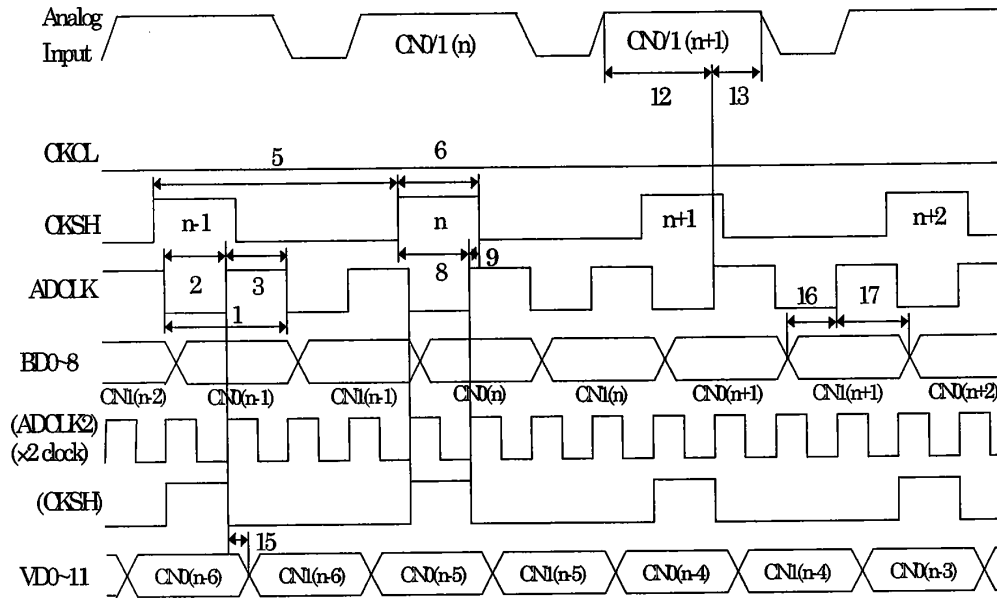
Analog Input

CN0/1 (n)

CN0/1 (n+1)

12

13

CKCL

5

6

CKSH

n-1

n

n+1

n+2

2

3

8

9

ADCLK

1

16

17

BD0~8

CN1(n-2)

CN0(n-1)

CN1(n-1)

CN0(n)

CN1(n)

CN0(n+1)

CN1(n+1)

CN0(n+2)

(ADCLK2) (×2 clock)

(CKSH)

15

VD0~11

CN0(n-6)

CN1(n-6)

CN0(n-5)

CN1(n-5)

CN0(n-4)

CN1(n-4)

CN0(n-3)